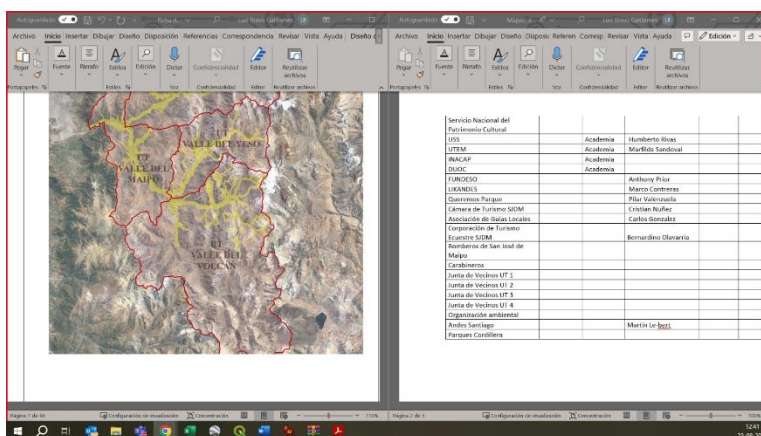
Autoguardado Ficha d... Luis lópez Galfarena
Archivo Inicio Insertar Dibujar Diseño Disposición Referencias Correspondencia Revisar Vista Ayuda Diseño
Pegar Fuente Párrafo Estilos Edición Dictar Confidencialidad Editor Reutilizar archivos
Portapapeles Estilos Voz Confidencialidad Editor Reutilizar archivos

VALLE DEL YESO
VALLE DEL MAIPO
EL VALLE DEL VOLCAN

Página 7 de 66 Configuración de visualización Concentración 110%

Autoguardado Mapeo d... Luis lópez Galfarena
Archivo Inicio Insertar Dibujar Diseño Disposic Referen Corresp Revisar Vista Ayuda Edición
Pegar Fuente Párrafo Estilos Edición Dictar Confidencialidad Editor Reutilizar archivos
Portapapeles Estilos Voz Confidencialidad Editor Reutilizar archivos

| | | | |
|---|---|---|---|
| Servicio Nacional del Patrimonio Cultural | | | |
| USS | | Academia | Humberto Rivas |
| UTEM | | Academia | Marfilda Sandoval |
| INACAP | | Academia | |
| DUOC | | Academia | |
| FUNDESO | | | Anthony Prior |
| LIKANDES | | | Marco Contreras |
| Queremos Parque | | | Pilar Valenzuela |
| Cámara de Turismo SJDM | | | Cristian Nuñez |
| Asociación de Guías Locales | | | Carlos Gonzalez |
| Corporación de Turismo Ecuestre SJDM | | | Bernardino Olavarría |
| Bomberos de San José de Maipo | | | |
| Carabineros | | | |
| Junta de Vecinos UT 1 | | | |
| Junta de Vecinos UT 2 | | | |
| Junta de Vecinos UT 3 | | | |
| Junta de Vecinos UT 4 | | | |
| Organización ambiental | | | |
| Andes Santiago | | | Martín Le-bert |
| Parques Cordillera | | | |

Página 2 de 3 Configuración de visualización Concentración

12:41